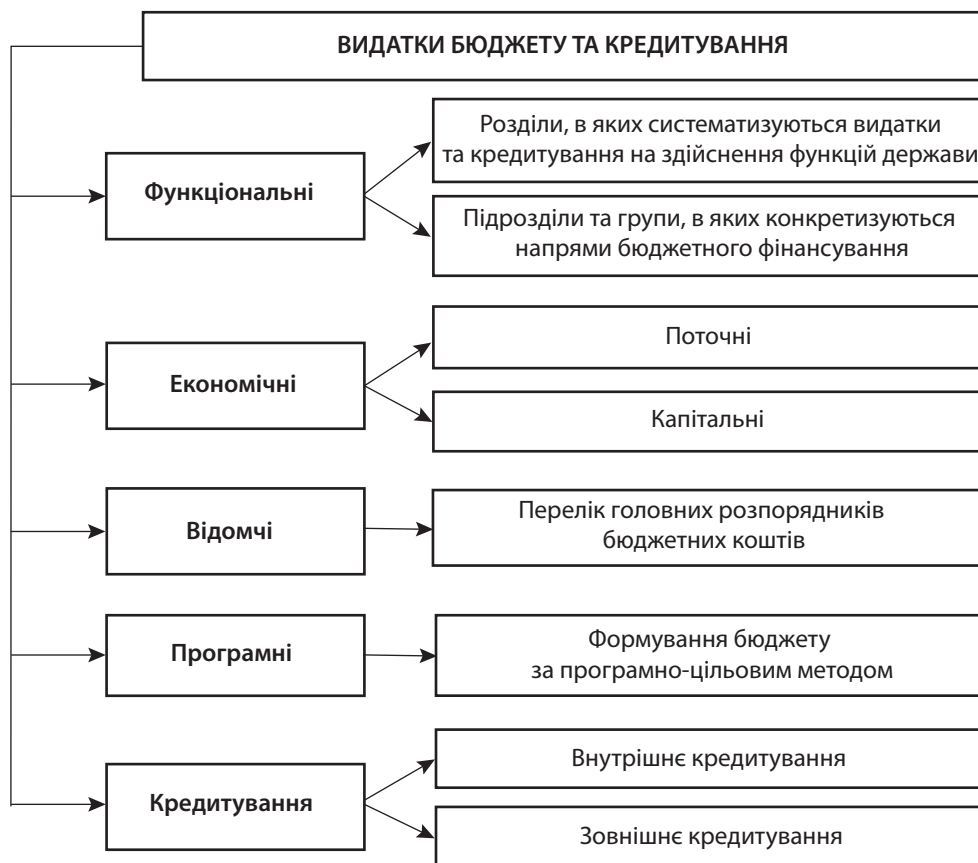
ВИДАТКИ БЮДЖЕТУ ТА КРЕДИТУВАННЯ

Функціональні

Розділи, в яких систематизуються видатки та кредитування на здійснення функцій держави

Підрозділи та групи, в яких конкретизуються напрями бюджетного фінансування

Економічні

Поточні

Капітальні

Відомчі

Перелік головних розпорядників бюджетних коштів

Програмні

Формування бюджету за програмно-цільовим методом

Кредитування

Внутрішнє кредитування

Зовнішнє кредитування